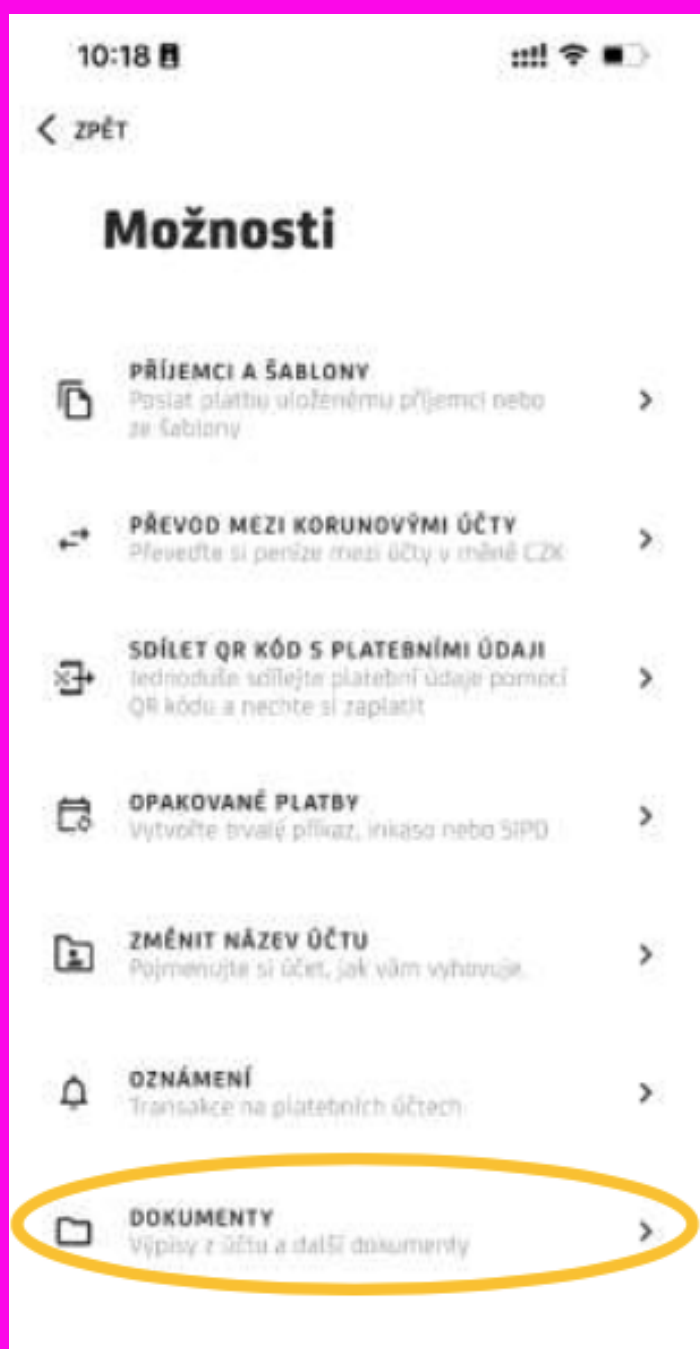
10:18

ZPĚT

Možnosti

PŘÍJEMCI A ŠABLONY
Poslat platbu uloženému příjemci nebo ze šablony

PŘEVOD MEZI KORUNOVÝMI ÚČTY
Převeďte si peníze mezi účty v měně CZK

SDÍLET QR KÓD S PLATEBNÍMI ÚDAJI
Jednoduše sdílejte platební údaje pomocí QR kódu a nechte si zaplatit

OPAKOVANÉ PLATBY
Vytvořte trvalý příkaz, inkaso nebo SIPO

ZMĚNIT NÁZEV ÚČTU
Pojmenujte si účet, jak vám vyhovuje.

OZNÁMENÍ
Transakce na platebních účtech

DOKUMENTY
Výpisy z účtu a další dokumenty